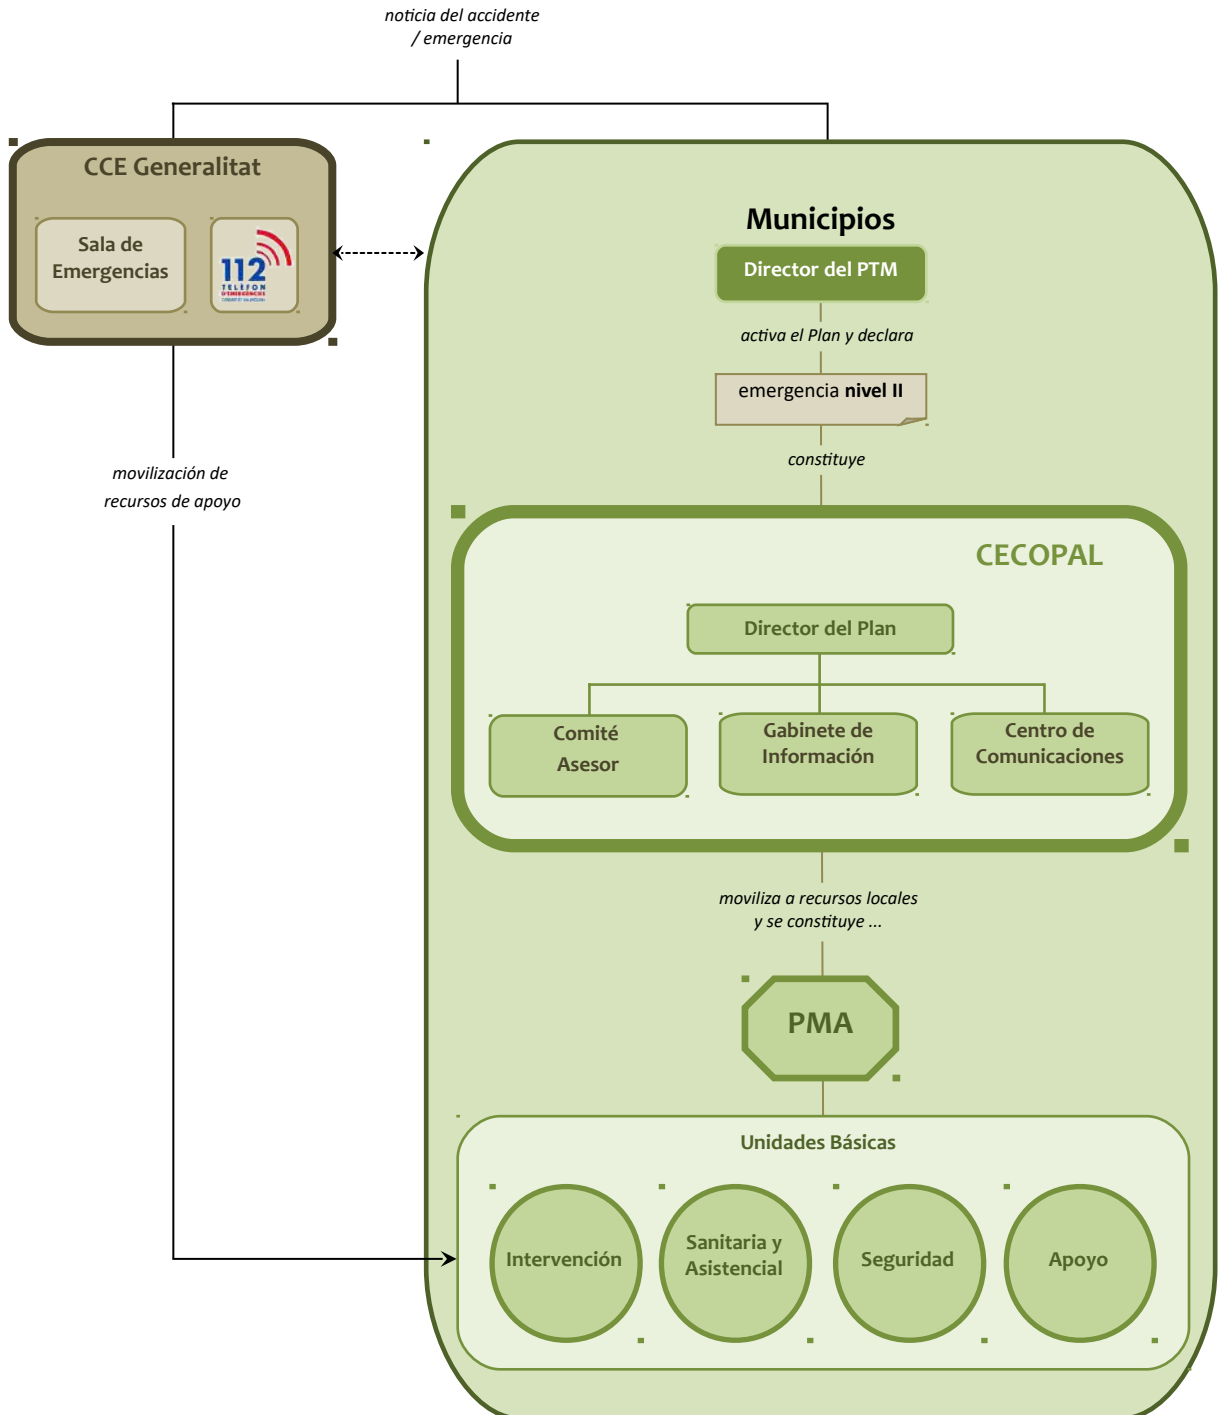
noticia del accidente / emergencia

CCE Generalitat

Sala de Emergencias

112 TELEFON D'EMERGÈNCIES

Municipios

Director del PTM

activa el Plan y declara

emergencia **nivel II**

constituye

movilización de recursos de apoyo

CECOPAL

Director del Plan

Comité Asesor

Gabinete de Información

Centro de Comunicaciones

moviliza a recursos locales y se constituye ...

PMA

Unidades Básicas

Intervención

Sanitaria y Asistencial

Seguridad

Apoyo